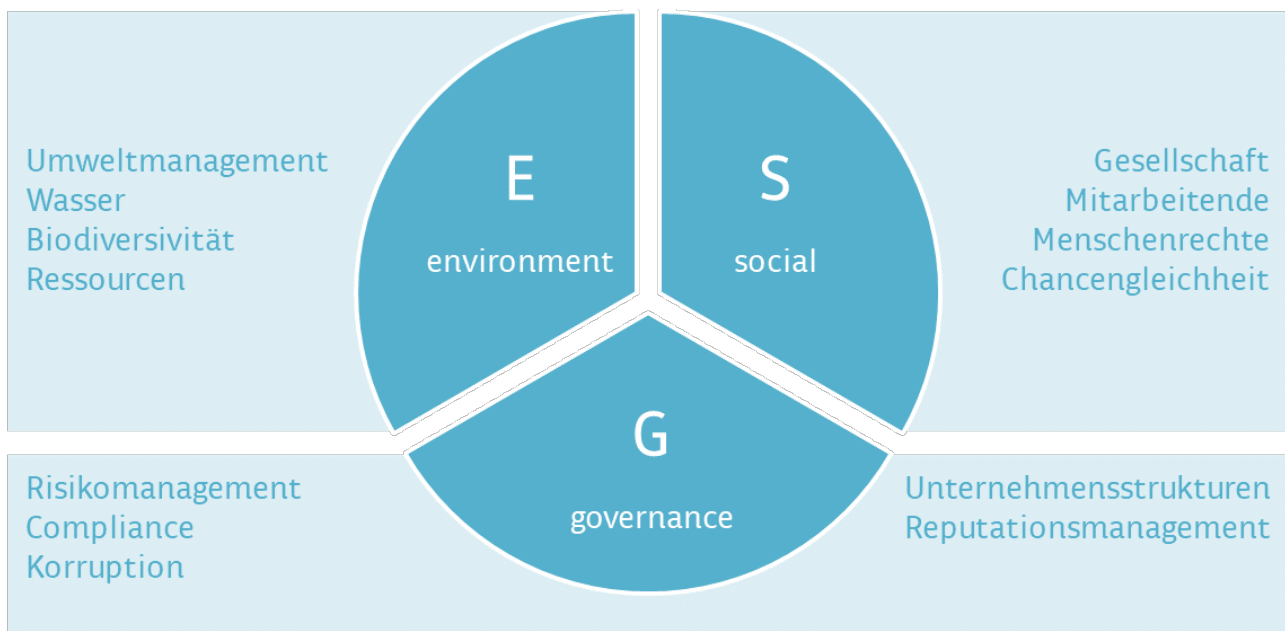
Umweltmanagement
Wasser
Biodiversivität
Ressourcen

E
environment

S
social

Gesellschaft
Mitarbeitende
Menschenrechte
Chancengleichheit

G
governance

Risikomanagement
Compliance
Korruption

Unternehmensstrukturen
Reputationsmanagement